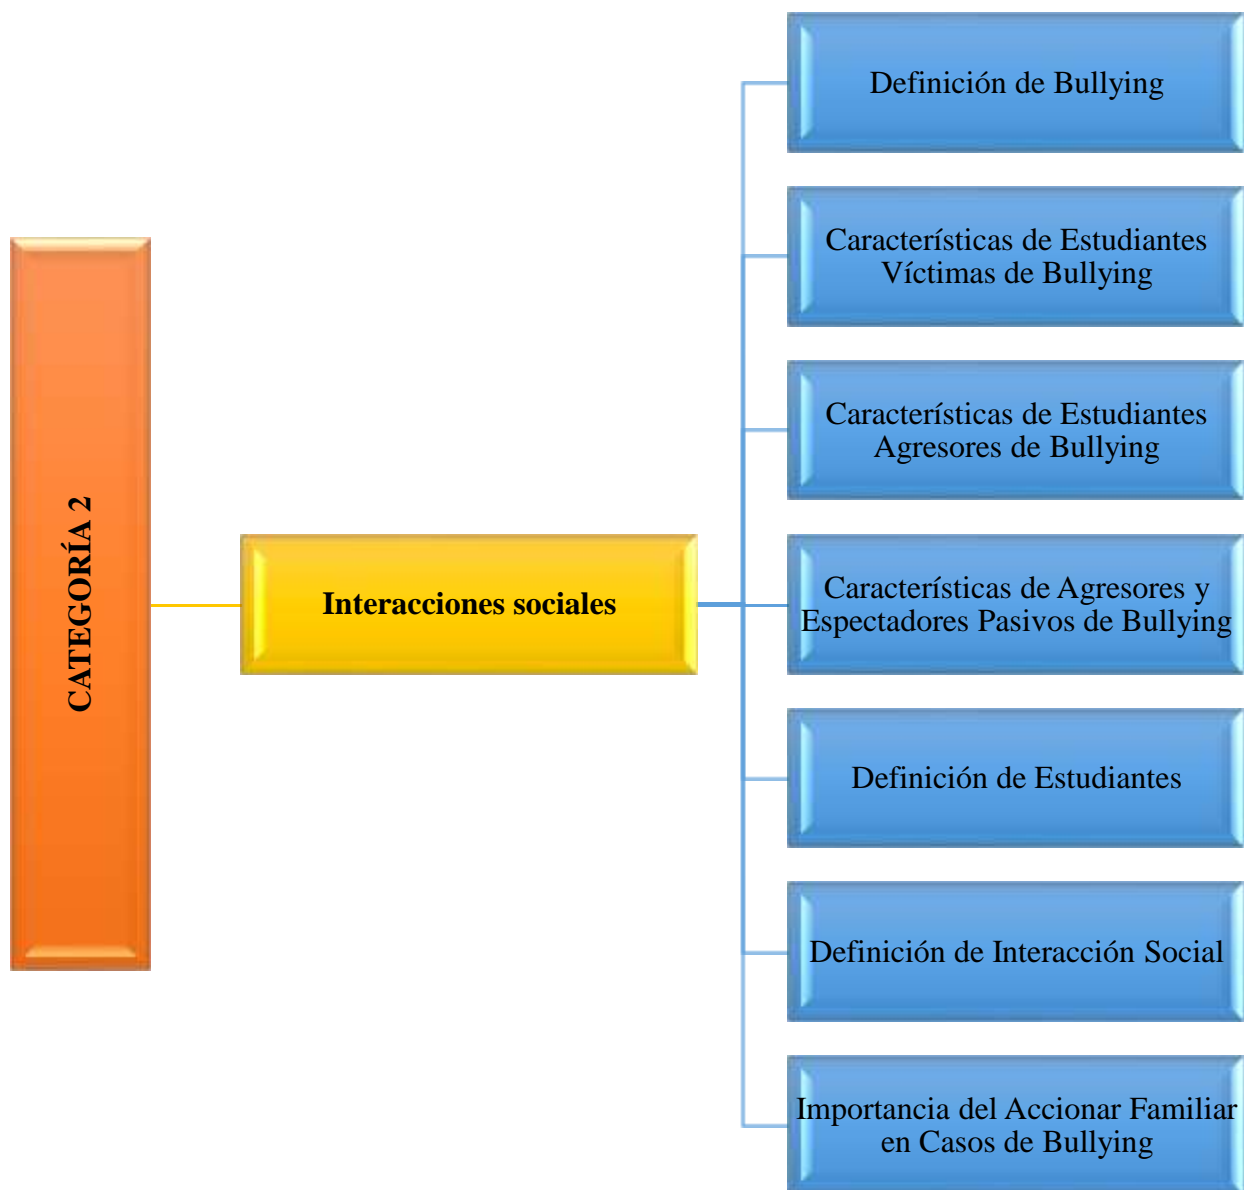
CATEGORÍA 2

Interacciones sociales

Definición de Bullying

Características de Estudiantes Víctimas de Bullying

Características de Estudiantes Agresores de Bullying

Características de Agresores y Espectadores Pasivos de Bullying

Definición de Estudiantes

Definición de Interacción Social

Importancia del Accionar Familiar en Casos de Bullying